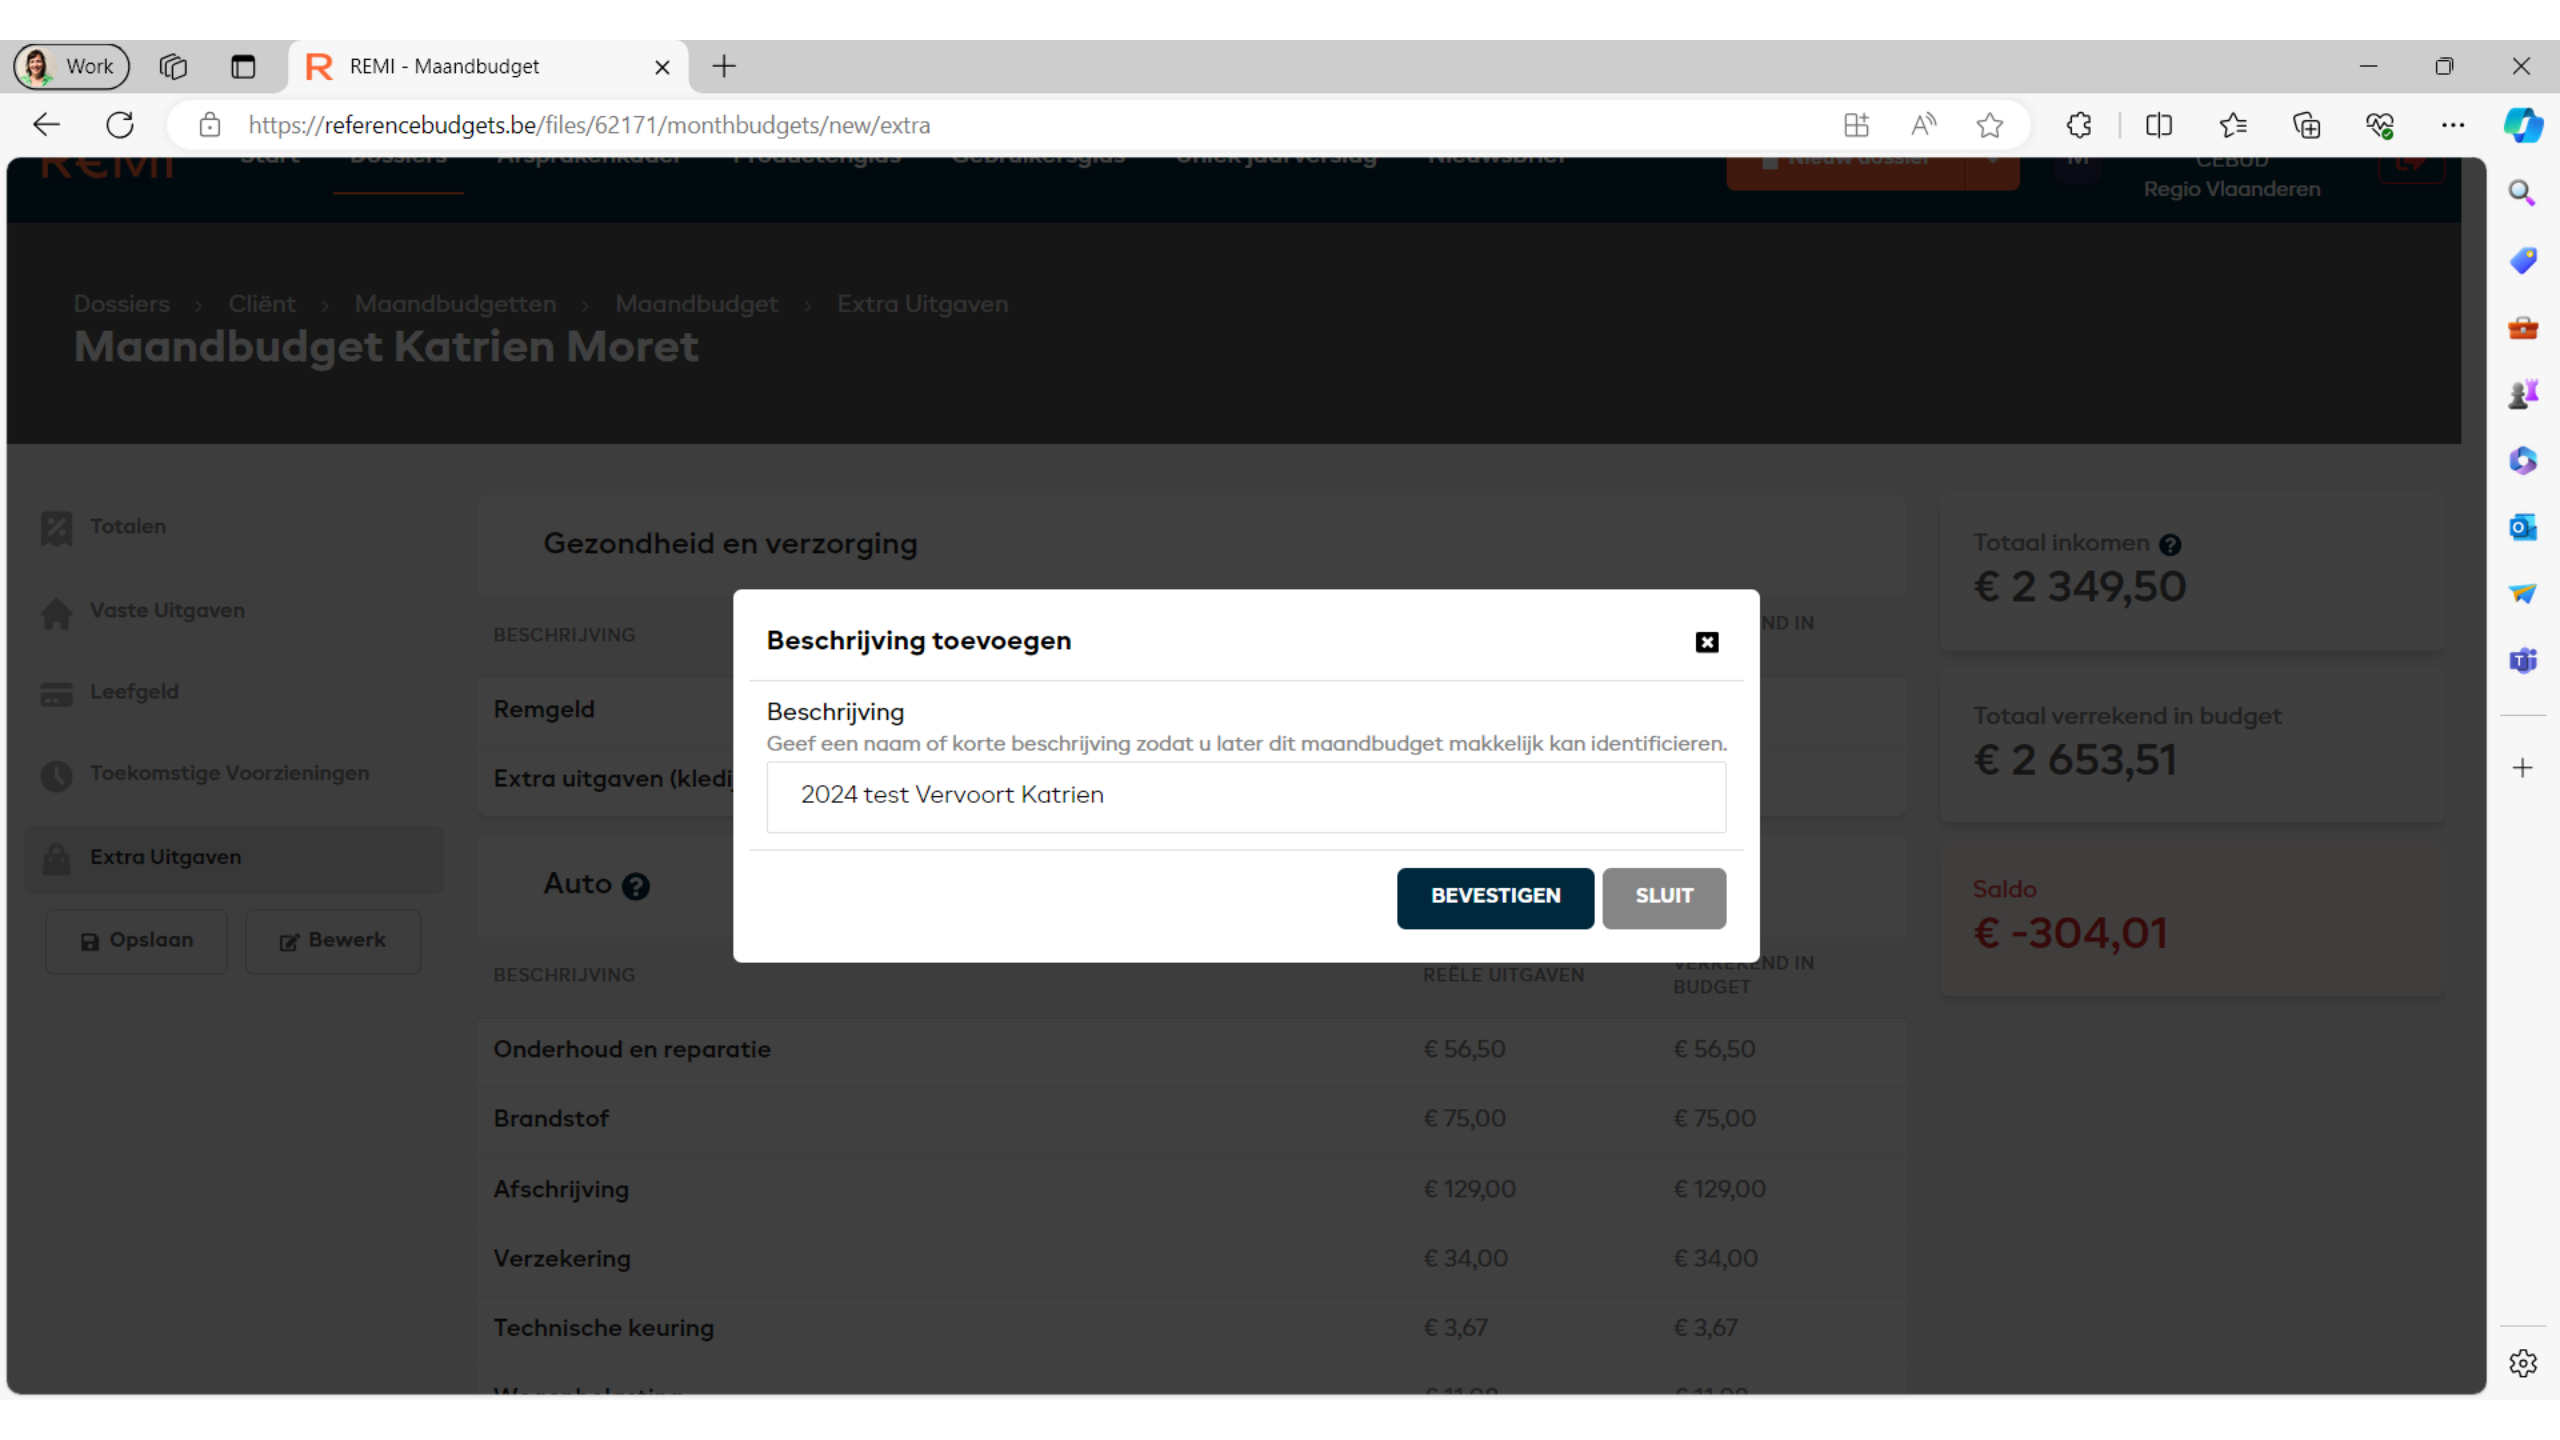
Work REMI - Maandbudget

https://referencebudgets.be/files/62171/monthbudgets/new/extra

Regio Vlaanderen

Dossiers › Cliënt › Maandbudgetten › Maandbudget › Extra Uitgaven

Maandbudget Katrien Moret

Totalen

Vaste Uitgaven

Leefgeld

Toekomstige Voorzieningen

Extra Uitgaven

Opslaan Bewerk

Gezondheid en verzorging

BESCHRIJVING

ND IN

Remgeld

Extra uitgaven (kledi

Auto

BESCHRIJVING REËLE UITGAVEN VERREKEND IN BUDGET

| | | |
|---|---|---|
| Onderhoud en reparatie | € 56,50 | € 56,50 |
| Brandstof | € 75,00 | € 75,00 |
| Afschrijving | € 129,00 | € 129,00 |
| Verzekering | € 34,00 | € 34,00 |
| Technische keuring | € 3,67 | € 3,67 |

Totaal inkomen
€ 2 349,50

Totaal verrekend in budget
€ 2 653,51

Saldo
€ -304,01

Beschrijving toevoegen

Beschrijving
Geef een naam of korte beschrijving zodat u later dit maandbudget makkelijk kan identificieren.

2024 test Vervoort Katrien

BEVESTIGEN SLUIT